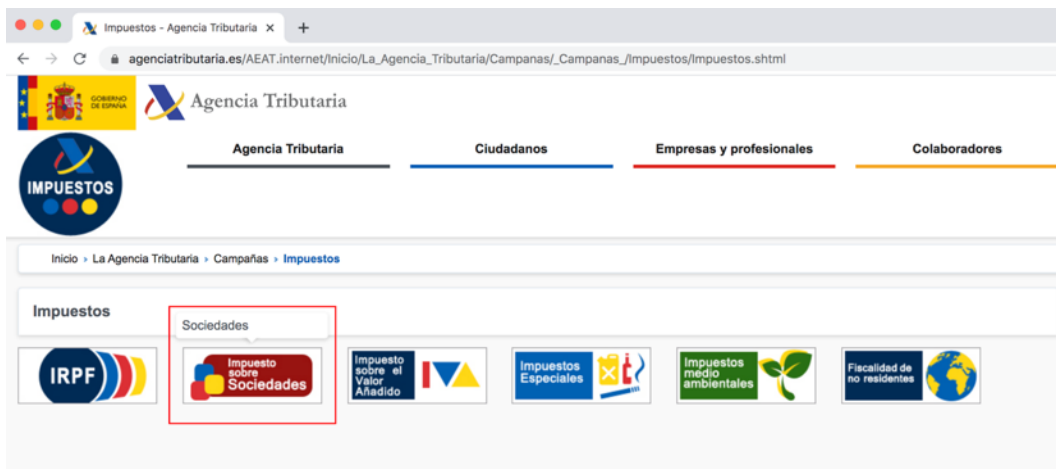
Impuestos - Agencia Tributaria ×

agenciatributaria.es/AEAT.internet/Inicio/La_Agencia_Tributaria/Campanas/_Campanas_/Impuestos/Impuestos.shtml

GOBIERNO DE ESPAÑA

Agencia Tributaria

IMPUESTOS

Agencia Tributaria

Ciudadanos

Empresas y profesionales

Colaboradores

Inicio › La Agencia Tributaria › Campañas › Impuestos

Impuestos

Sociedades

IRPF

Impuesto sobre Sociedades

Impuesto sobre el Valor Añadido IVA

Impuestos Especiales

Impuestos medio ambientales

Fiscalidad de no residentes